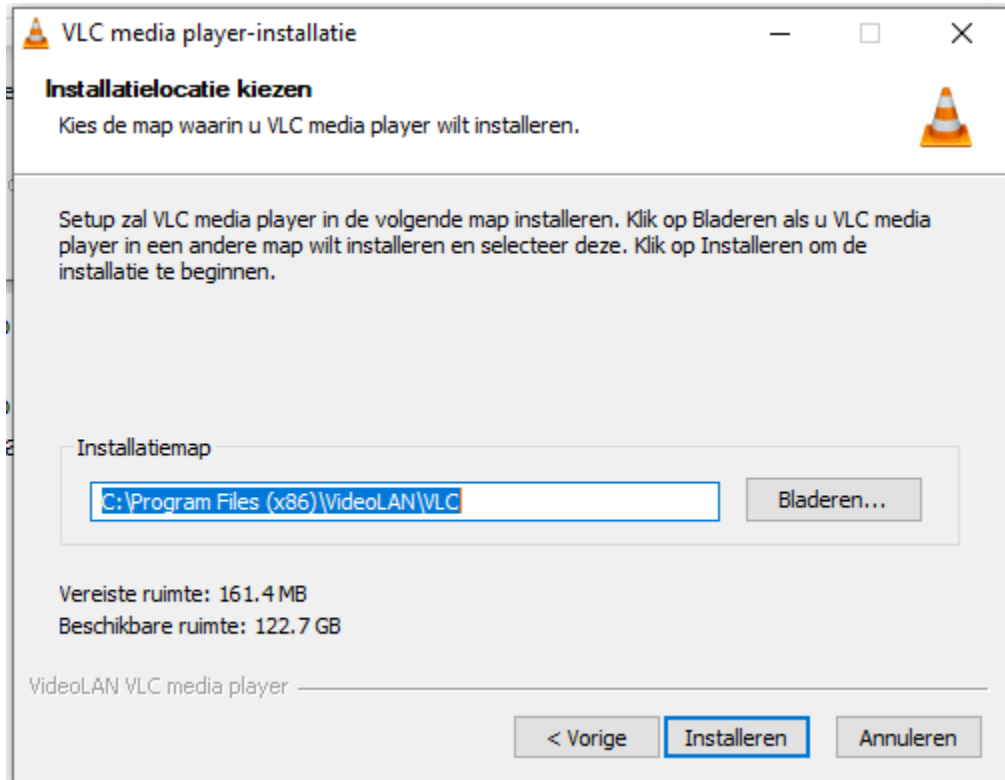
VLC media player-installatie

Installatielocatie kiezen

Kies de map waarin u VLC media player wilt installeren.

Setup zal VLC media player in de volgende map installeren. Klik op Bladeren als u VLC media player in een andere map wilt installeren en selecteer deze. Klik op Installeren om de installatie te beginnen.

Installatiemap

C:\Program Files (x86)\VideoLAN\VLC

Bladeren...

Vereiste ruimte: 161.4 MB

Beschikbare ruimte: 122.7 GB

VideoLAN VLC media player

< Vorige

Installeren

Annuleren